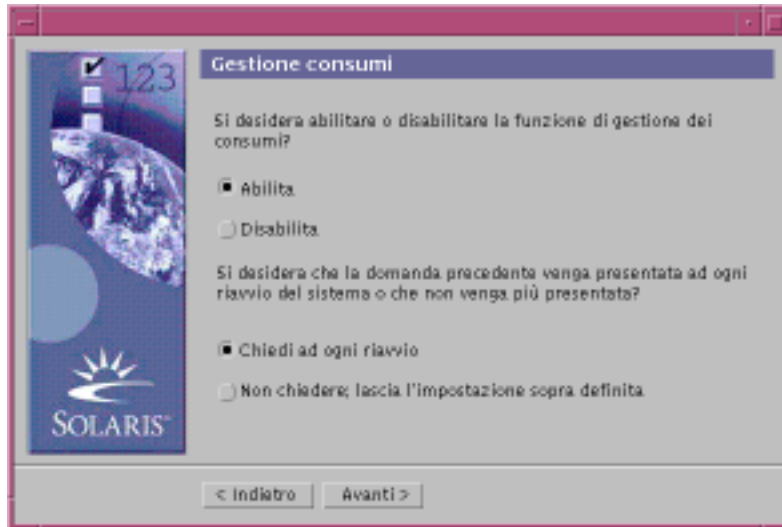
123

SOLARIS

Gestione consumi

Si desidera abilitare o disabilitare la funzione di gestione dei consumi?

Abilita

Disabilita

Si desidera che la domanda precedente venga presentata ad ogni riavvio del sistema o che non venga più presentata?

Chiedi ad ogni riavvio

Non chiedere; lascia l'impostazione sopra definita

< Indietro

Avanti >